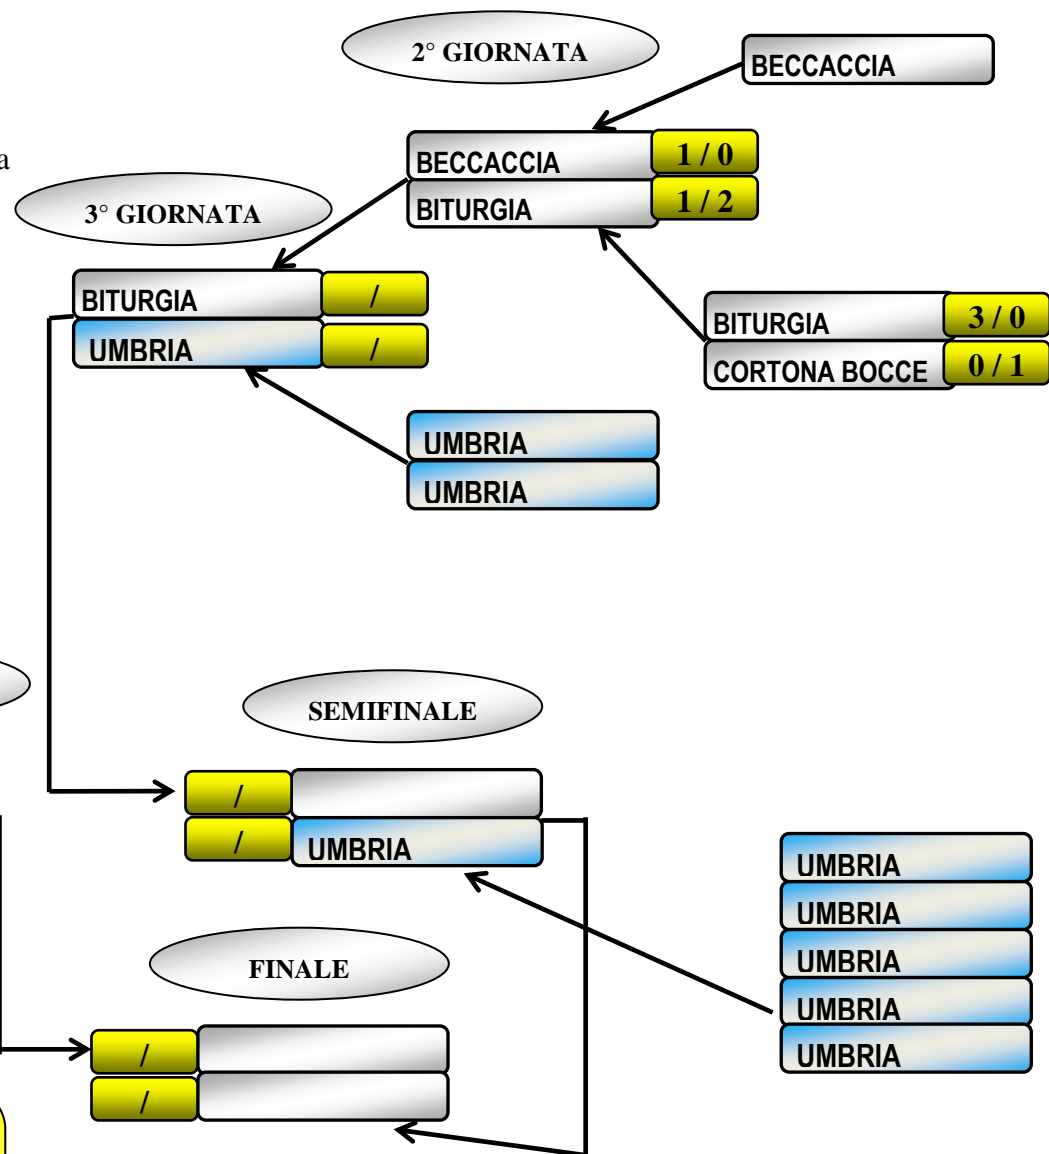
a

2° GIORNATA

BECCACCIA

BECCACCIA 1 / 0
BITURGIA 1 / 2

3° GIORNATA

BITURGIA /
UMBRIA /

BITURGIA 3 / 0
CORTONA BOCCE 0 / 1

UMBRIA
UMBRIA

SEMIFINALE

/
/ UMBRIA

UMBRIA
UMBRIA
UMBRIA
UMBRIA
UMBRIA

FINALE

/
/